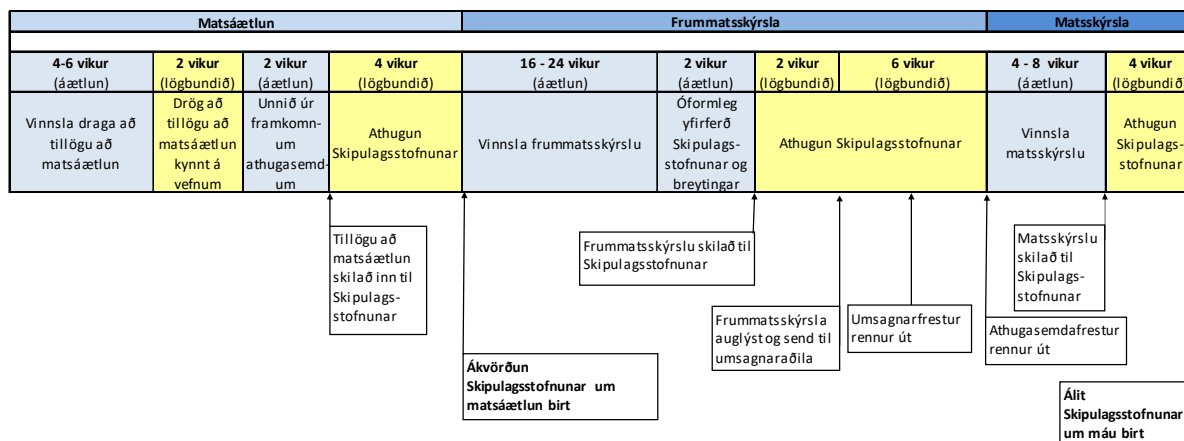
| Matsáætlun | | | | Frummatsskýrsla | | | | Matsskýrsla | |
|---|---|---|---|---|---|---|---|---|---|
| **4-6 vikur** (áætlun) | **2 vikur** (lögbundið) | **2 vikur** (áætlun) | **4 vikur** (lögbundið) | **16 - 24 vikur** (áætlun) | **2 vikur** (áætlun) | **2 vikur** (lögbundið) | **6 vikur** (lögbundið) | **4 - 8 vikur** (áætlun) | **4 vikur** (lögbundið) |
| Vinnsla draga að tillögu að matsáætlun | Drög að tillögu að matsáætlun kynnt á vefnum | Unnið úr framkomnum athugasemdum | Athugun Skipulagsstofnunar | Vinnsla frummatsskýrslu | Óformleg yfirferð Skipulagsstofnunar og breytingar | Athugun Skipulagsstofnunar | | Vinnsla matsskýrslu | Athugun Skipulagsstofnunar |

Tillögu að matsáætlun skilað inn til Skipulagsstofnunar

Frummatsskýrslu skilað til Skipulagsstofnunar

Matsskýrslu skilað til Skipulagsstofnunar

Frummatsskýrsla auglýst og send til umsagnaraðila

Umsagnarfrestur rennur út

Athugasemdafrestur rennur út

**Ákvörðun Skipulagsstofnunar um matsáætlun birt**

**Álit Skipulagsstofnunar um máu birt**